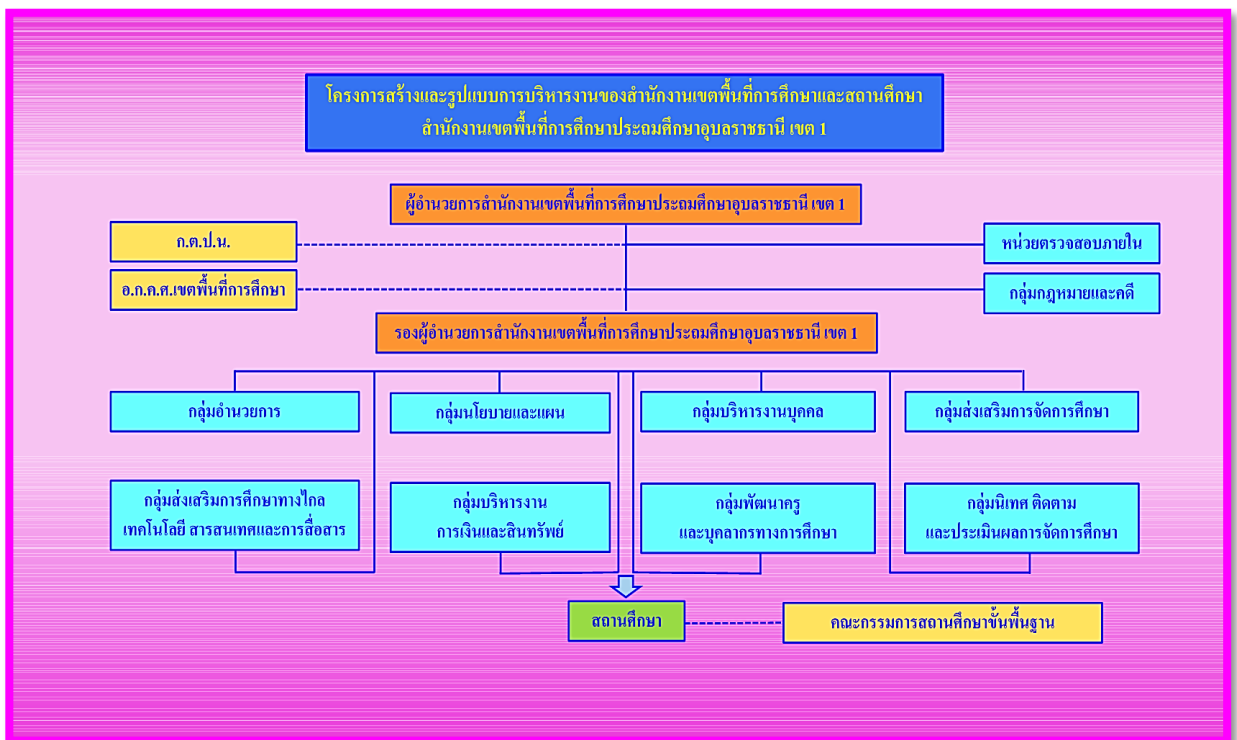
โครงการสร้างและรูปแบบการบริหารงานของสำนักงานเขตพื้นที่การศึกษาและสถานศึกษา
สำนักงานเขตพื้นที่การศึกษาประถมศึกษาอุบลราชธานี เขต 1

ผู้อำนวยการสำนักงานเขตพื้นที่การศึกษาประถมศึกษาอุบลราชธานี เขต 1

ก.ต.ป.น.

หน่วยตรวจสอบภายใน

อ.ก.ค.ศ.เขตพื้นที่การศึกษา

กลุ่มกฎหมายและคดี

รองผู้อำนวยการสำนักงานเขตพื้นที่การศึกษาประถมศึกษาอุบลราชธานี เขต 1

กลุ่มอำนวยการ

กลุ่มนโยบายและแผน

กลุ่มบริหารงานบุคคล

กลุ่มส่งเสริมการจัดการศึกษา

กลุ่มส่งเสริมการศึกษาทางไกล เทคโนโลยี สารสนเทศและการสื่อสาร

กลุ่มบริหารงาน การเงินและสินทรัพย์

กลุ่มพัฒนาครู และบุคลากรทางการศึกษา

กลุ่มนิเทศ ติดตาม และประเมินผลการจัดการศึกษา

สถานศึกษา

คณะกรรมการสถานศึกษาขั้นพื้นฐาน